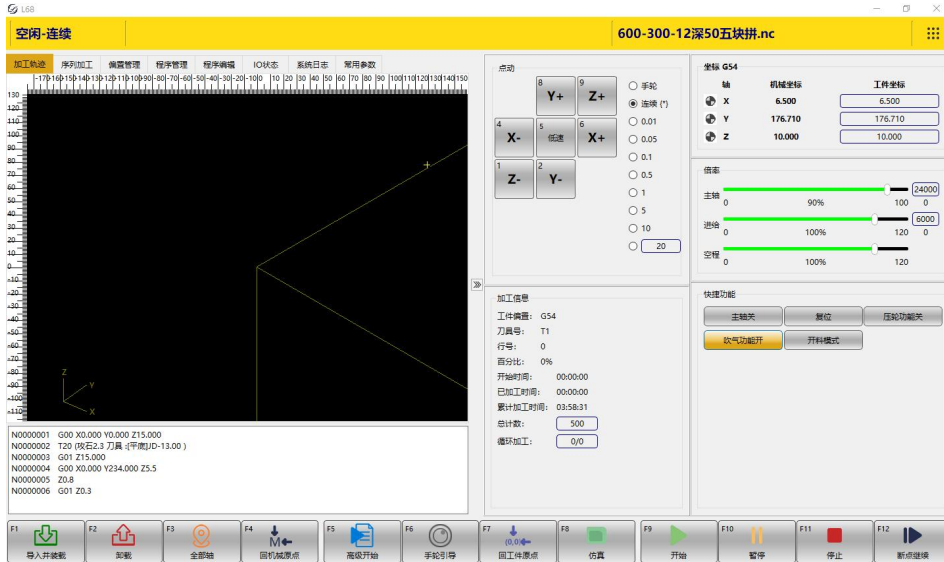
L68

空闲-连续

600-300-12深50五块拼.nc

加工轨迹 序列加工 偏置管理 程序管理 程序编辑 IO状态 系统日志 常用参数

-170 -160 -150 -140 -130 -120 -110 -100 -90 -80 -70 -60 -50 -40 -30 -20 -10 0 10 20 30 40 50 60 70 80 90 100 110 120 130 140 150

130 120 110 100 90 80 70 60 50 40 30 20 10 0 -10 -20 -30 -40 -50 -60 -70 -80 -90 -100 -110

Z
Y
X

N0000001 G00 X0.000 Y0.000 Z15.000
N0000002 T20 (取石2.3 刀具 :[平底]JD-13.00 )
N0000003 G01 Z15.000
N0000004 G00 X0.000 Y234.000 Z5.5
N0000005 Z0.8
N0000006 G01 Z0.3

点动

8 Y+
9 Z+
4 X-
5 低速
6 X+
1 Z-
2 Y-

手轮
连续 (*)
0.01
0.05
0.1
0.5
1
5
10
20

加工信息
工件偏置: G54
刀具号: T1
行号: 0
百分比: 0%
开始时间: 00:00:00
已加工时间: 00:00:00
累计加工时间: 03:58:31
总计数: 500
循环加工: 0/0

坐标 G54

| 轴 | 机械坐标 | 工件坐标 |
|---|---|---|
| X | 6.500 | 6.500 |
| Y | 176.710 | 176.710 |
| Z | 10.000 | 10.000 |

倍率
主轴 0 90% 100 24000 0
进给 0 100% 120 6000 0
空程 0 100% 120

快捷功能
主轴关 复位 压轮功能关
吹气功能开 开料模式

F1 导入并装载
F2 卸载
F3 全部轴
F4 回机械原点
F5 高级开始
F6 手轮引导
F7 (0,0) 回工件原点
F8 仿真
F9 开始
F10 暂停
F11 停止
F12 断点继续